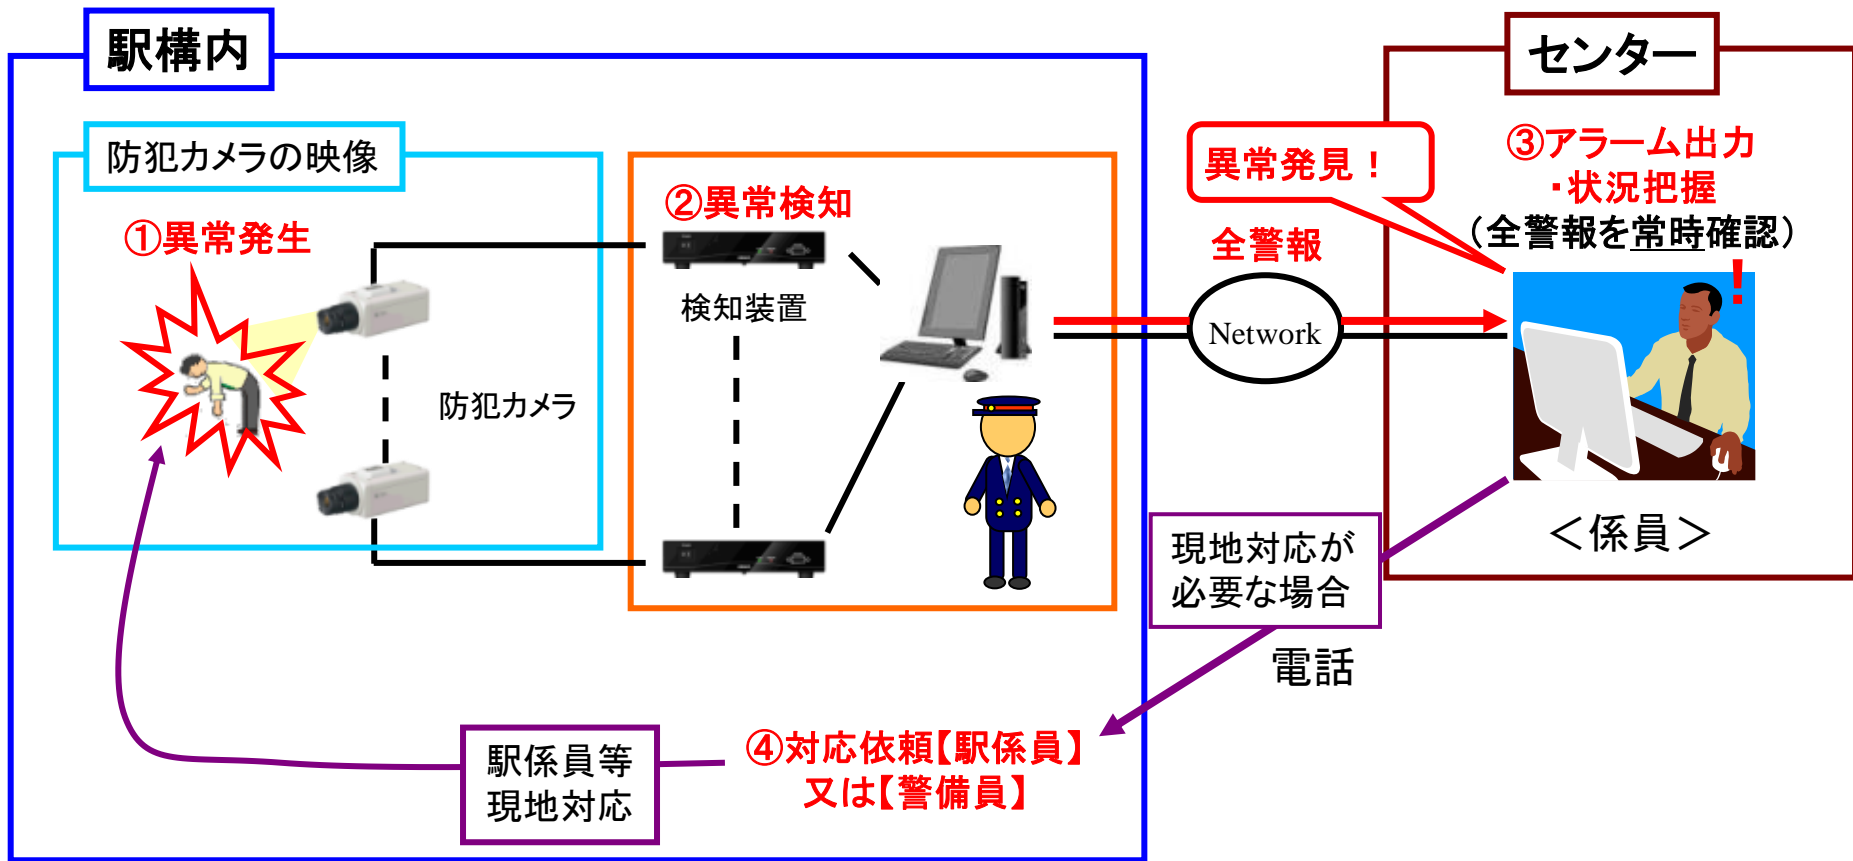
駅構内

防犯カメラの映像

①異常発生

防犯カメラ

②異常検知

検知装置

センター

異常発見！

③アラーム出力
・状況把握
（全警報を常時確認）

全警報

Network

＜係員＞

現地対応が
必要な場合

電話

④対応依頼【駅係員】
又は【警備員】

駅係員等
現地対応